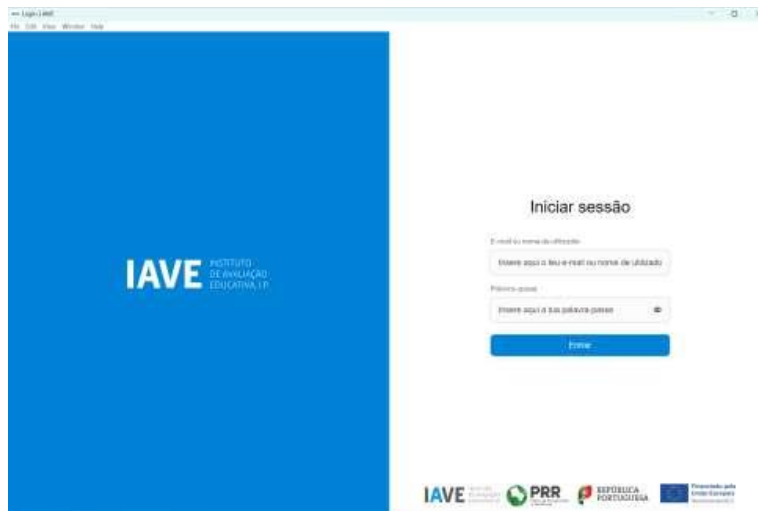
Login | IAVE
File Edit View Window Help

IAVE INSTITUTO DE AVALIAÇÃO EDUCATIVA, I.P.

Iniciar sessão

E-mail ou nome de utilizador
Insere aqui o teu e-mail ou nome de utilizador

Palavra-passe
Insere aqui a tua palavra-passe

Entrar

IAVE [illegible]
PRR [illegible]
REPÚBLICA PORTUGUESA
Financiado pela União Europeia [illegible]